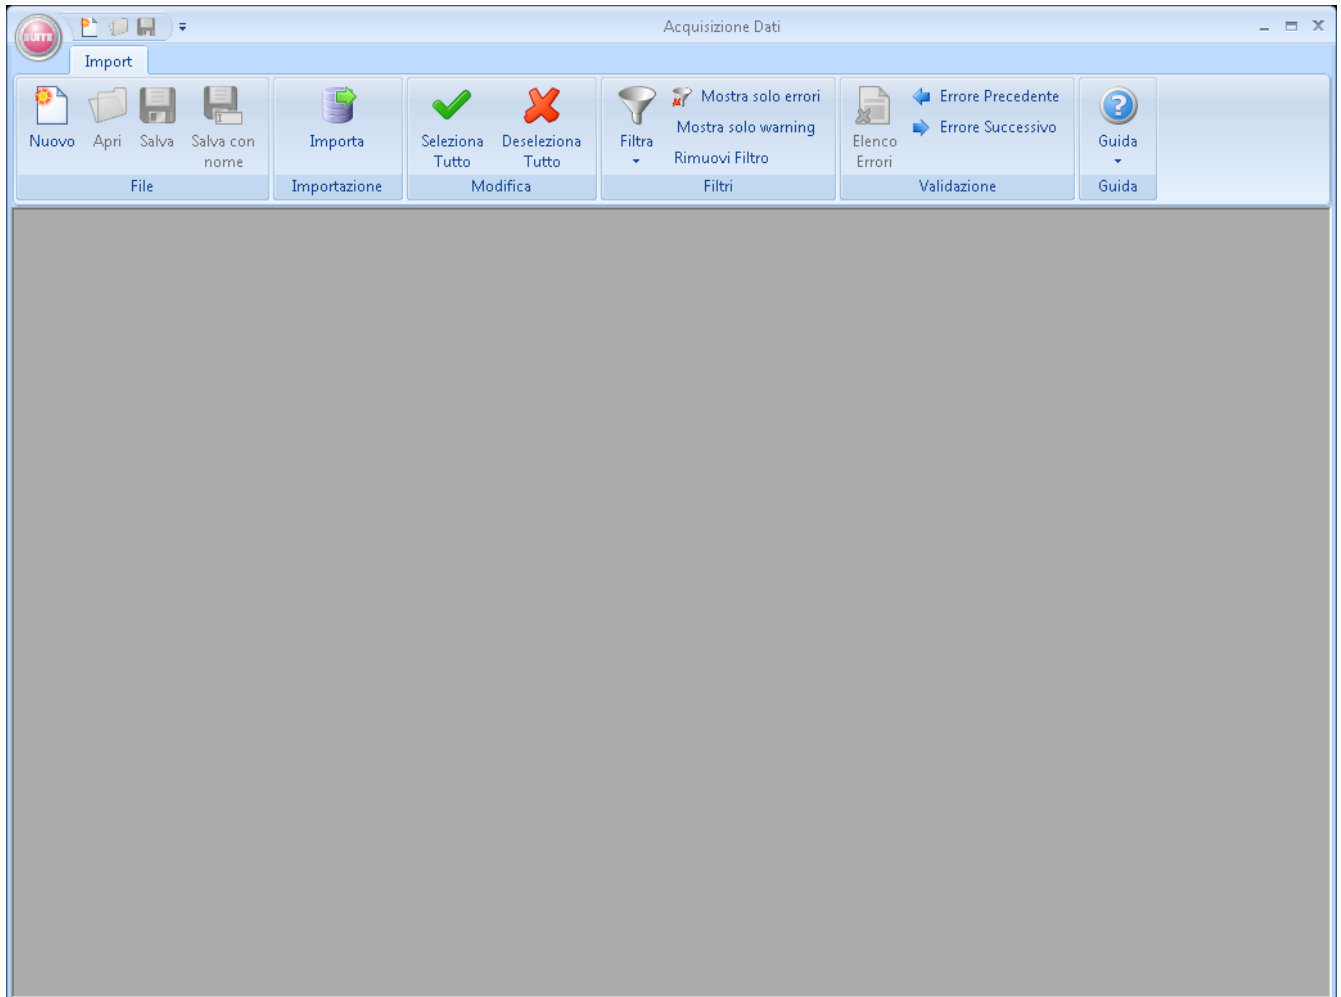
SUITE

Acquisizione Dati

Import

Nuovo
Apri
Salva
Salva con nome
File

Importa
Importazione

Seleziona Tutto
Deseleziona Tutto
Modifica

Filtra
Mostra solo errori
Mostra solo warning
Rimuovi Filtro
Filtri

Elenco Errori
Errore Precedente
Errore Successivo
Validazione

Guida
Guida